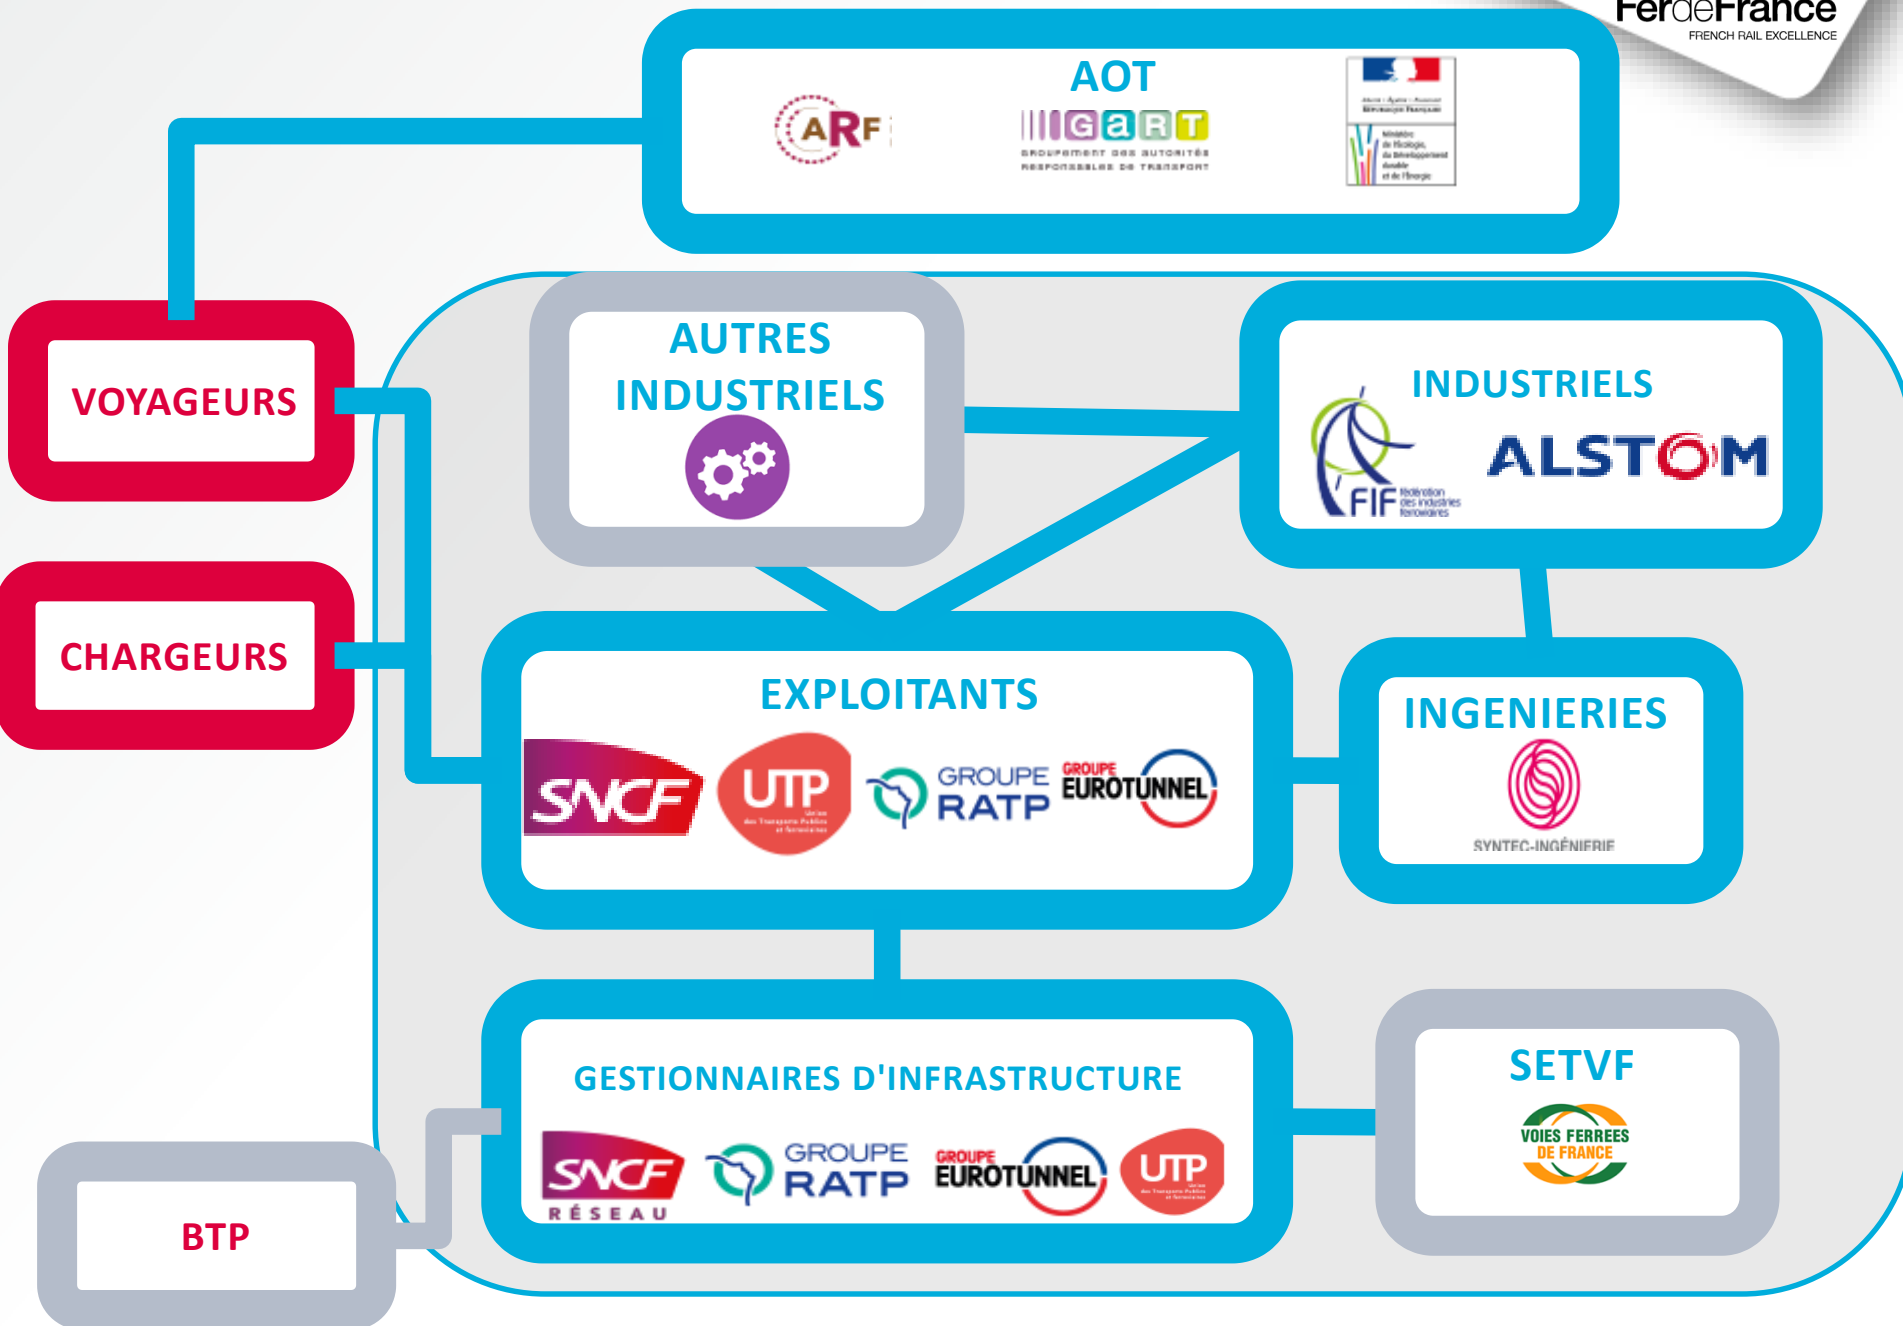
FerdeFrance
FRENCH RAIL EXCELLENCE

AOT
ARF
GART
GROUPEMENT DES AUTORITÉS RESPONSABLES DE TRANSPORT
Ministère de l'Écologie, du Développement durable et de l'Énergie

VOYAGEURS

CHARGEURS

AUTRES INDUSTRIELS

INDUSTRIELS
FIF fédération des industries ferroviaires
ALSTOM

EXPLOITANTS
SNCF
UTP
GROUPE RATP
GROUPE EUROTUNNEL

INGENIERIES
SYNTEC-INGÉNIERIE

GESTIONNAIRES D'INFRASTRUCTURE
SNCF RÉSEAU
GROUPE RATP
GROUPE EUROTUNNEL
UTP

SETVF
VOIES FERREES DE FRANCE

BTP